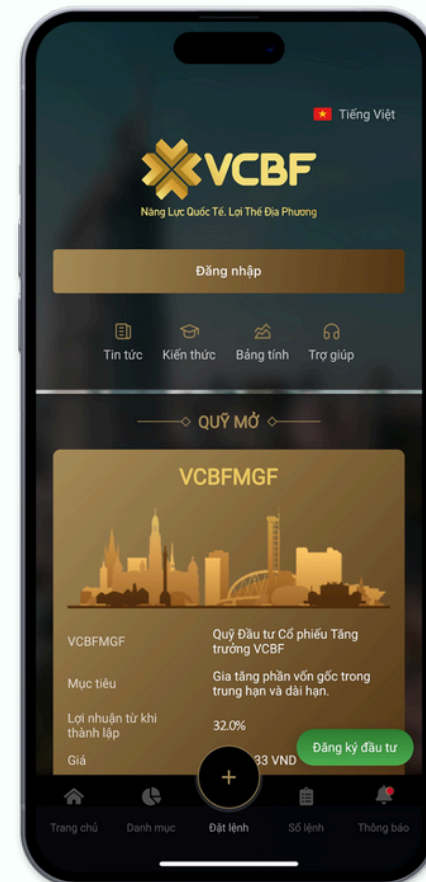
Tiếng Việt

VCBF

Năng Lực Quốc Tế. Lợi Thế Địa Phương

Đăng nhập

Tin tức Kiến thức Bảng tính Trợ giúp

QUỸ MỞ

VCBFMGF

| | |
|---|---|
| VCBFMGF | Quỹ Đầu tư Cổ phiếu Tăng trưởng VCBF |
| Mục tiêu | Gia tăng phần vốn gốc trong trung hạn và dài hạn. |
| Lợi nhuận từ khi thành lập | 32.0% |
| Giá | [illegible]33 VND |

Đăng ký đầu tư

+

Trang chủ Danh mục Đặt lệnh Sổ lệnh Thông báo